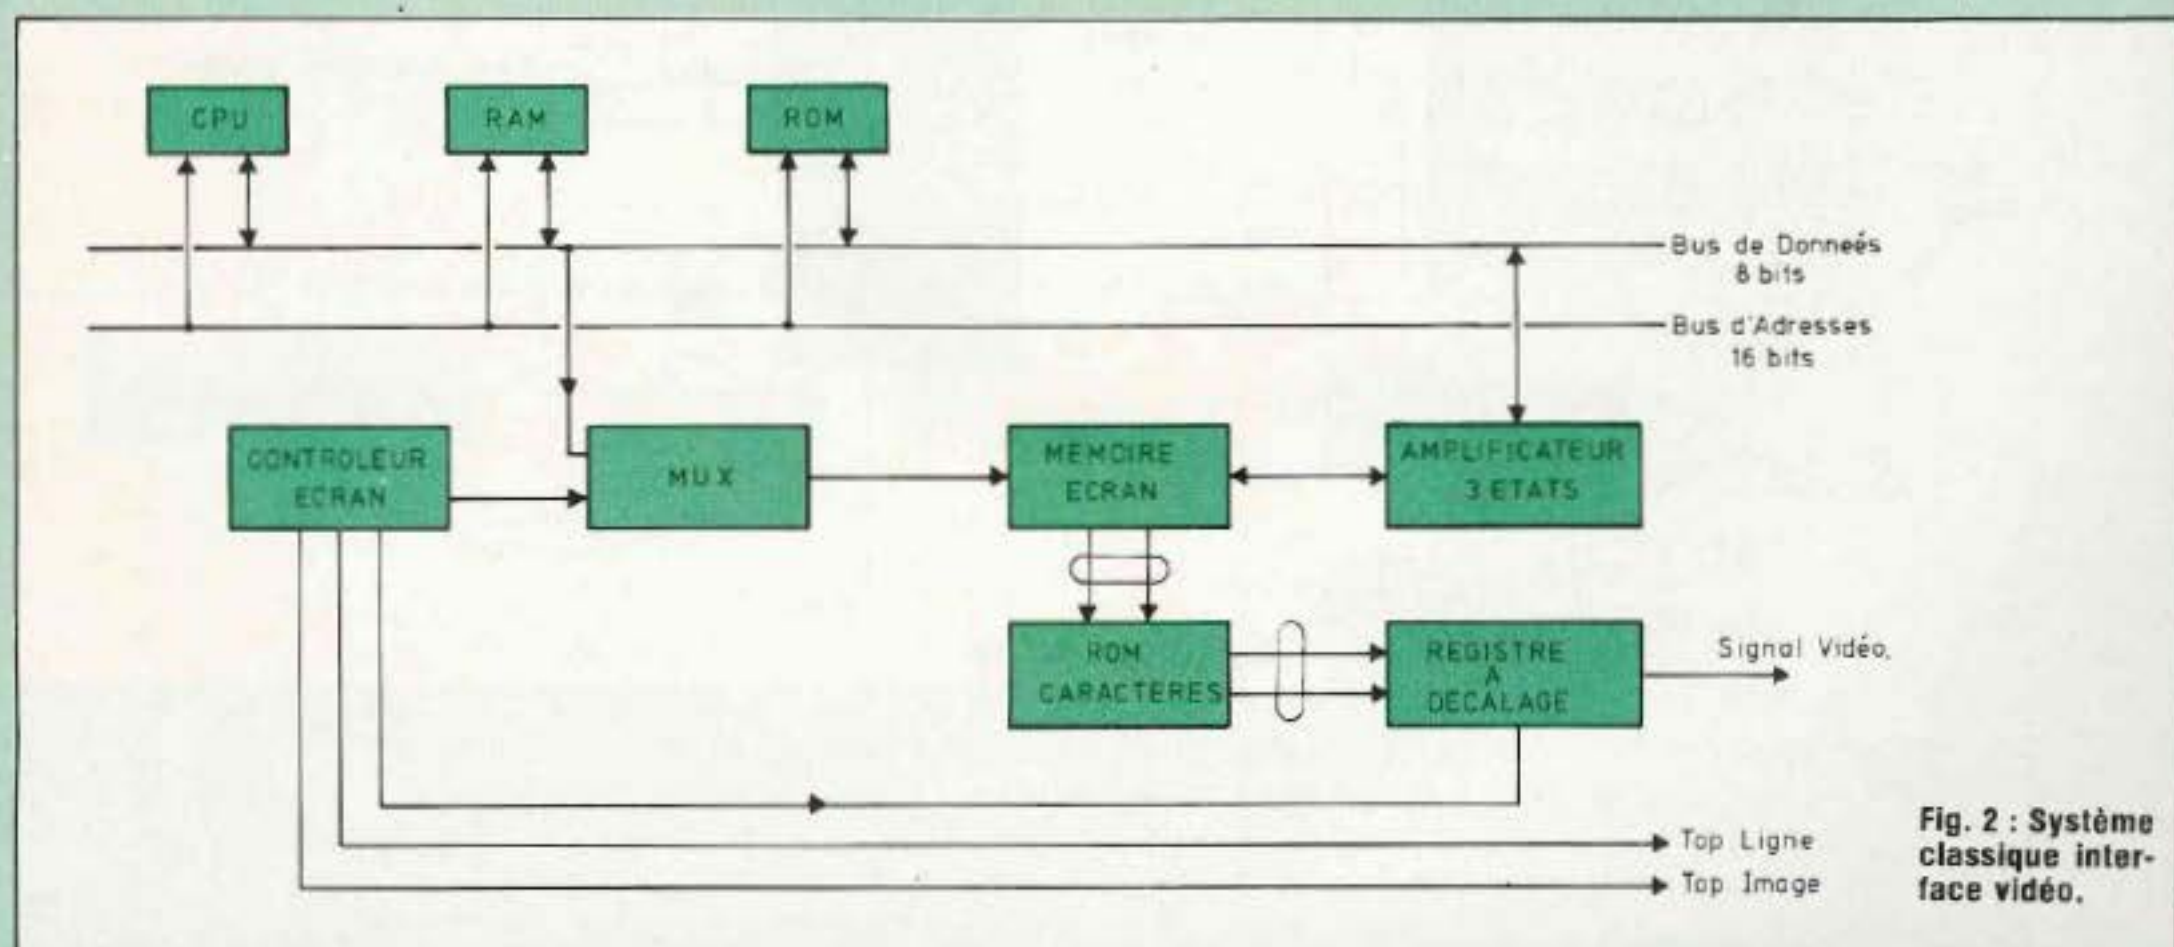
CPU

RAM

ROM

Bus de Donneés 8 bits

Bus d'Adresses 16 bits

CONTROLEUR ECRAN

MUX

MEMOIRE ECRAN

AMPLIFICATEUR 3 ETATS

ROM CARACTERES

REGISTRE A DECALAGE

Signal Vidéo.

Top Ligne

Top Image

Fig. 2 : Système classique interface vidéo.